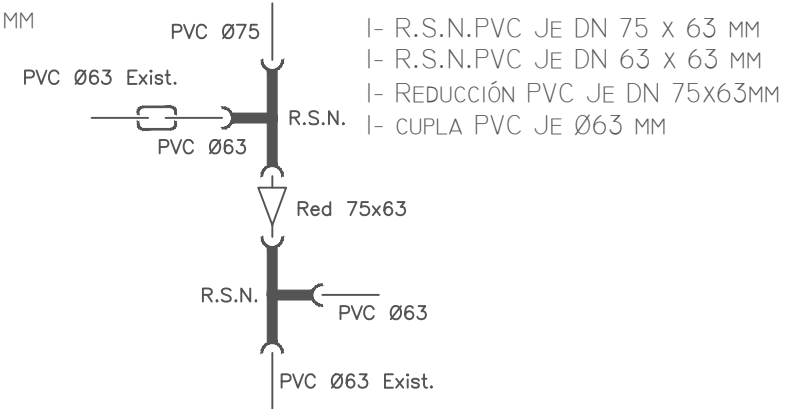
MM

PVC Ø75

PVC Ø63 Exist.

PVC Ø63

R.S.N.

I- R.S.N.PVC JE DN 75 X 63 MM
I- R.S.N.PVC JE DN 63 X 63 MM
I- REDUCCIÓN PVC JE DN 75X63MM
I- CUPLA PVC JE Ø63 MM

Red 75x63

R.S.N.

PVC Ø63

PVC Ø63 Exist.